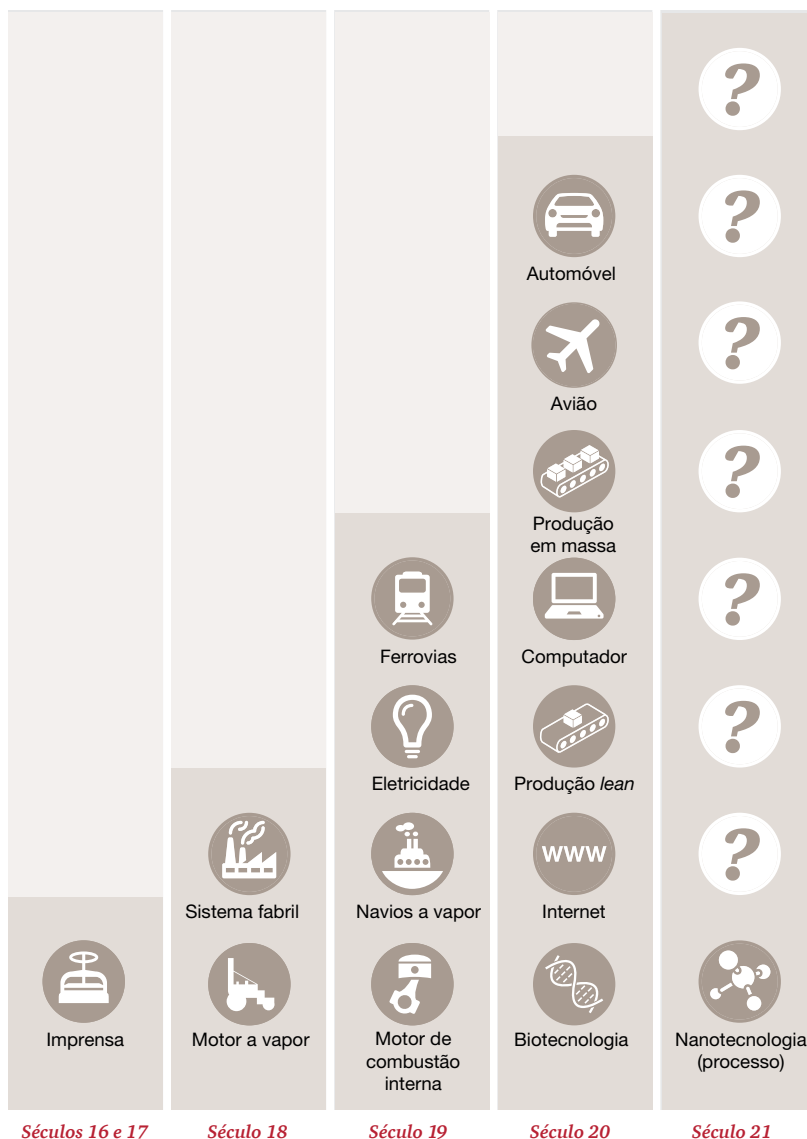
?

?

?

?

?

?

?

Automóvel

Avião

Produção em massa

Computador

Produção *lean*

www

Internet

Biotecnologia

Ferrovias

Eletricidade

Navios a vapor

Motor de combustão interna

Sistema fabril

Motor a vapor

Imprensa

Nanotecnologia (processo)

Séculos 16 e 17

Século 18

Século 19

Século 20

Século 21